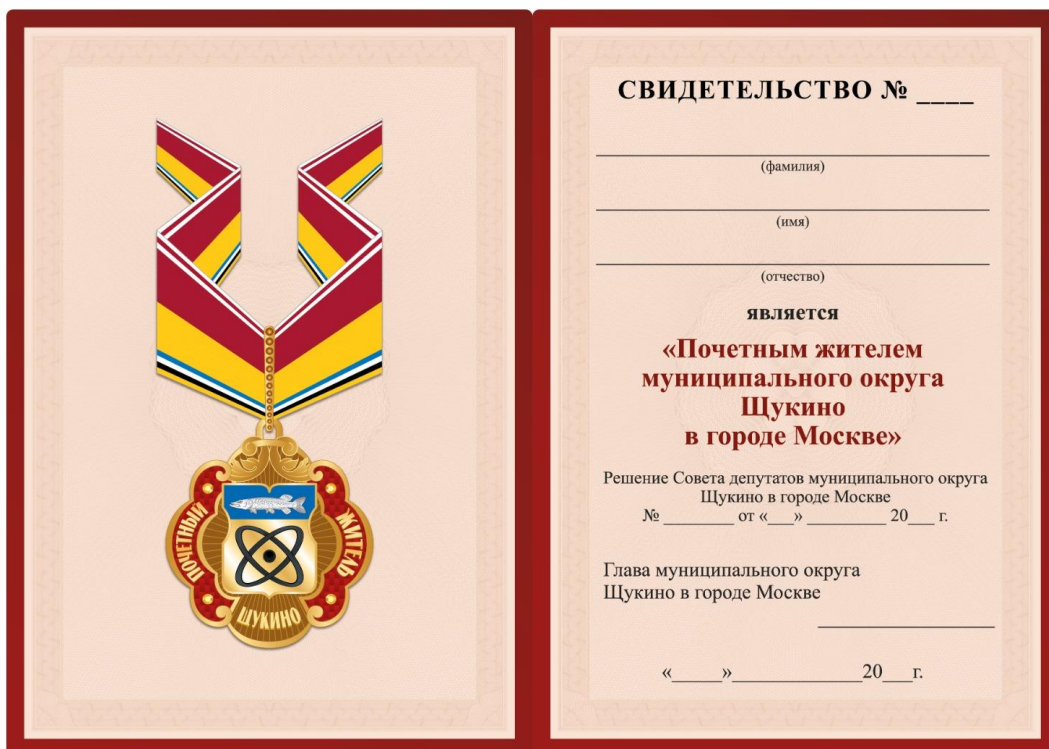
ПОЧЕТНЫЙ ЖИТЕЛЬ
ЩУКИНО

СВИДЕТЕЛЬСТВО № ____

(фамилия)

(имя)

(отчество)

является

«Почетным жителем муниципального округа Щукино в городе Москве»

Решение Совета депутатов муниципального округа Щукино в городе Москве
№ ________ от «___» _________ 20___ г.

Глава муниципального округа
Щукино в городе Москве

«_____»_____________20___г.